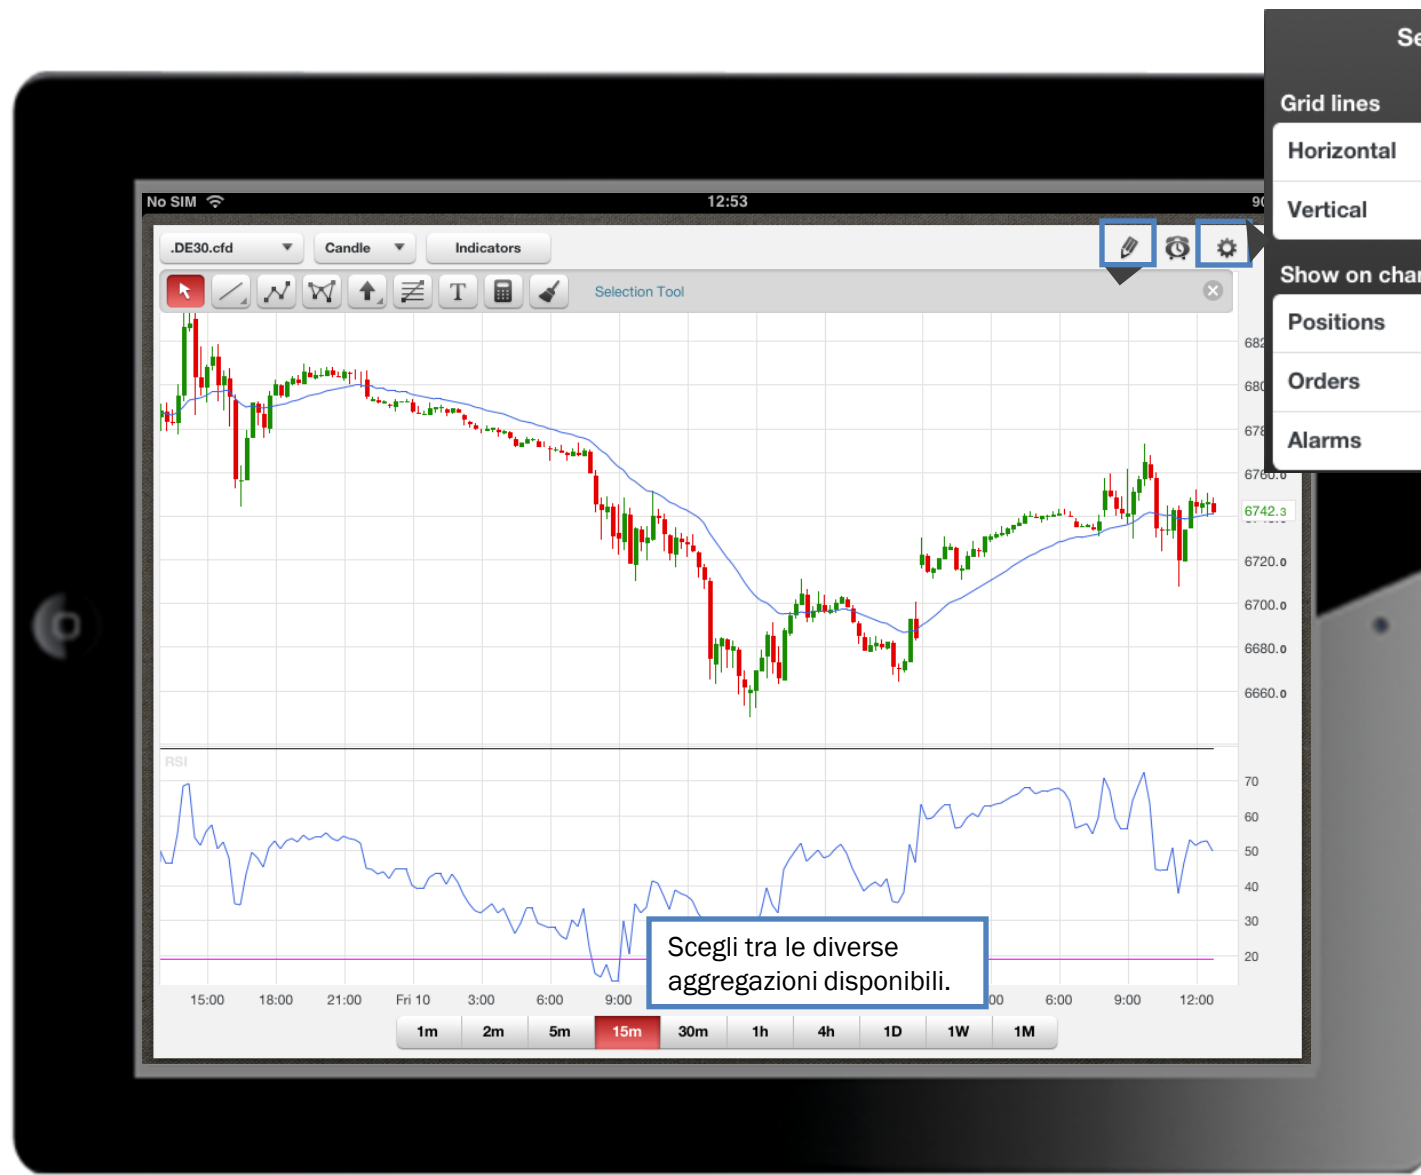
No SIM 12:53 90

.DE30.cfd Candle Indicators

Selection Tool

Se

Grid lines

Horizontal

Vertical

Show on char

Positions

Orders

Alarms

682
680
678
6760.0
6742.3
6720.0
6700.0
6680.0
6660.0

RSI

70
60
50
40
30
20

15:00 18:00 21:00 Fri 10 3:00 6:00 9:00 00 6:00 9:00 12:00

Scegli tra le diverse aggregazioni disponibili.

1m 2m 5m 15m 30m 1h 4h 1D 1W 1M